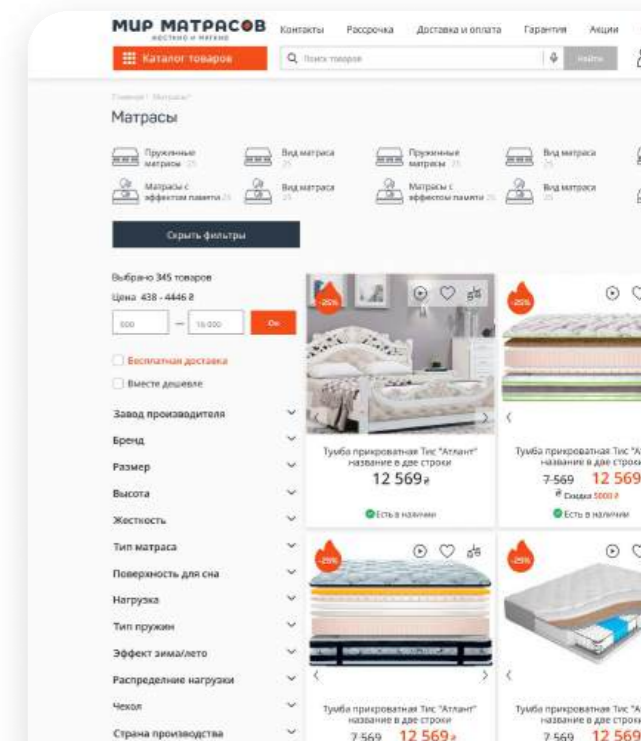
МИР МАТРАСОВ
ЖЕСТКИЕ И МЯГКИЕ

Контакты Рассрочка Доставка и оплата Гарантия Акции

Каталог товаров

Поиск товаров

Найти

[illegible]

Матрасы

Пружинные матрасы 25
Вид матраса
Пружинные матрасы 25
Вид матраса
Матрасы с эффектом памяти 25
Вид матраса
Матрасы с эффектом памяти 25
Вид матраса

Скрыть фильтры

Выбрано 345 товаров
Цена 438 - 4446 ₴
500 — 16 000 Ок

Бесплатная доставка
Вместе дешевле

Завод производителя
Бренд
Размер
Высота
Жесткость
Тип матраса
Поверхность для сна
Нагрузка
Тип пружин
Эффект зима/лето
Распределение нагрузки
Чехол
Страна производства

-25%
Тумба прикроватная Тис "Атлант" название в две строки
12 569₴
Есть в наличии

-25%
Тумба прикроватная Тис "А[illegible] название в две строк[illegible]
7 569 12 569
Скидка 5000 ₴
Есть в наличии

-25%
Тумба прикроватная Тис "Атлант" название в две строки
7 569 12 569₴

-25%
Тумба прикроватная Тис "А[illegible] название в две строк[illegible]
7 569 12 569